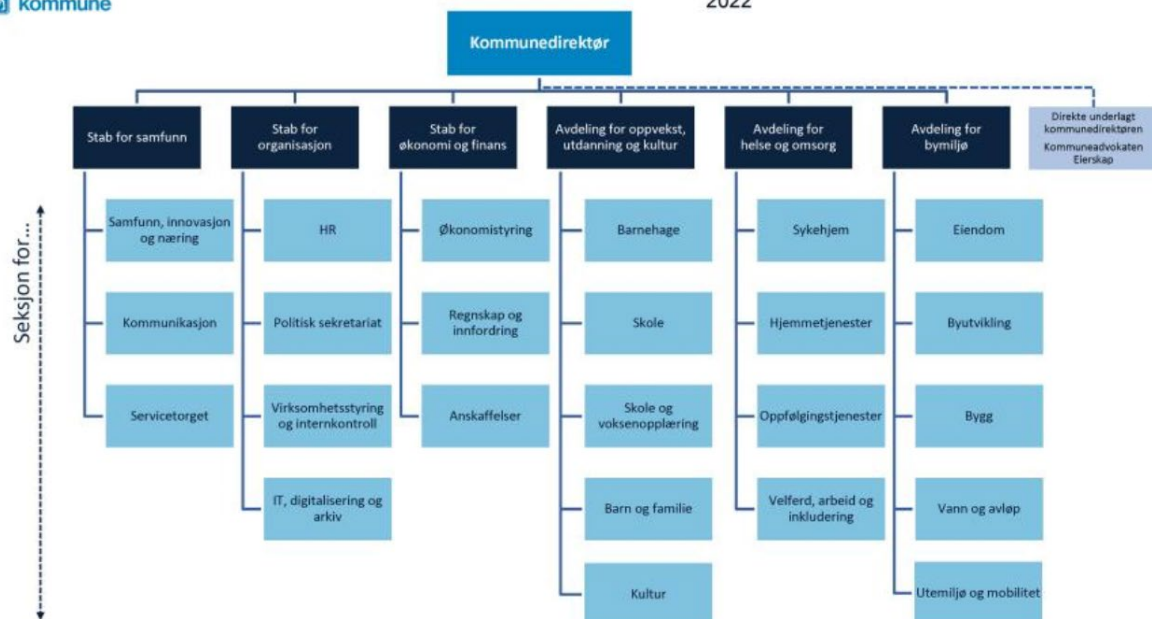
kommune

2022

Kommunedirektør

Stab for samfunn

Stab for organisasjon

Stab for økonomi og finans

Avdeling for oppvekst, utdanning og kultur

Avdeling for helse og omsorg

Avdeling for bymiljø

Direkte underlagt kommunedirektøren
Kommuneadvokaten
Eierskap

Seksjon for ...

Samfunn, innovasjon og næring

Kommunikasjon

Servicetorget

HR

Politisk sekretariat

Virksomhetsstyring og internkontroll

IT, digitalisering og arkiv

Økonomistyring

Regnskap og innfordring

Anskaffelser

Barnehage

Skole

Skole og voksenopplæring

Barn og familie

Kultur

Sykehjem

Hjemmetjenester

Oppfølgingstjenester

Velferd, arbeid og inkludering

Eiendom

Byutvikling

Bygg

Vann og avløp

Utemiljø og mobilitet